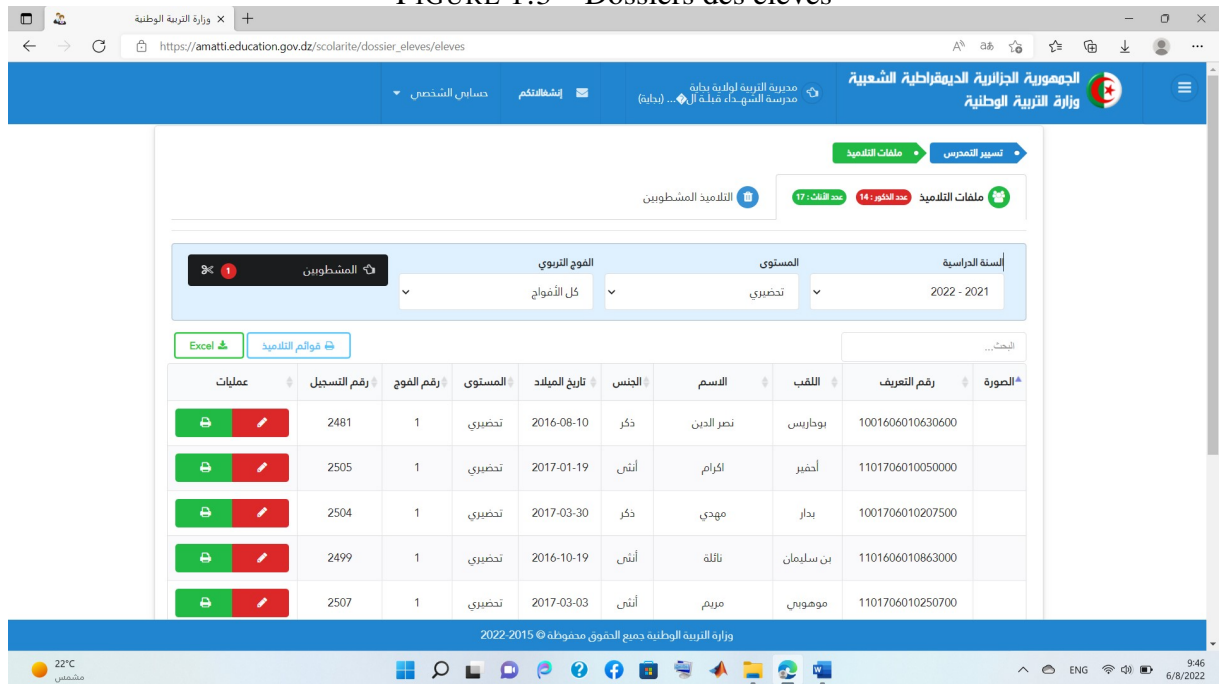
FIGURE 1.5 – Dossiers des élèves

وزارة التربية الوطنية ×

https://amatti.education.gov.dz/scolarite/dossier_eleves/eleves

الجمهورية الجزائرية الديمقراطية الشعبية
وزارة التربية الوطنية

مديرية التربية لولاية بجاية
مدرسة الشهداء قبلة ال�... (بجاية)

إنشغالاتكم

حسابي الشخصي

تسيير التمدرس • ملفات التلاميذ

ملفات التلاميذ عدد الذكور : 14 عدد الأناث : 17

التلاميذ المشطوبين

السنة الدراسية
2022 - 2021

المستوى
تحضيري

الفوج التربوي
كل الأفواج

المشطوبين 1

البحث...

قوائم التلاميذ

Excel

| الصورة | رقم التعريف | اللقب | الاسم | الجنس | تاريخ الميلاد | المستوى | رقم الفوج | رقم التسجيل | عمليات |
|---|---|---|---|---|---|---|---|---|---|
| | 1001606010630600 | بوجاريس | نصر الدين | ذكر | 2016-08-10 | تحضيري | 1 | 2481 | |
| | 1101706010050000 | أحفير | اكرام | أنثى | 2017-01-19 | تحضيري | 1 | 2505 | |
| | 1001706010207500 | بدار | مهدي | ذكر | 2017-03-30 | تحضيري | 1 | 2504 | |
| | 1101606010863000 | بن سليمان | نائلة | أنثى | 2016-10-19 | تحضيري | 1 | 2499 | |
| | 1101706010250700 | موهوبي | مريم | أنثى | 2017-03-03 | تحضيري | 1 | 2507 | |

وزارة التربية الوطنية جميع الحقوق محفوظة © 2015-2022

22°C
مشمس

ENG
9:46
6/8/2022